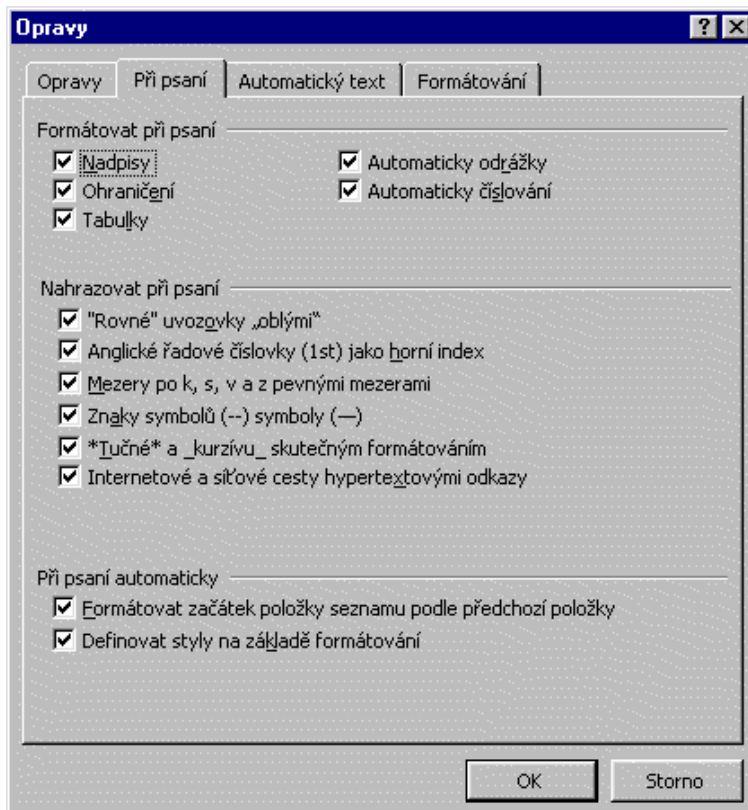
Opravy

?

Opravy | Při psaní | Automatický text | Formátování

Formátovat při psaní

Nadpisy

Ohraničení

Tabulky

Automaticky odrážky

Automaticky číslování

Nahrazovat při psaní

"Rovné" uvozovky „oblými“

Anglické řadové číslovky (1st) jako horní index

Mezery po k, s, v a z pevnými mezerami

Znaky symbolů (--) symboly (—)

*Tučné* a _kurzívu_ skutečným formátováním

Internetové a síťové cesty hypertextovými odkazy

Při psaní automaticky

Formátovat začátek položky seznamu podle předchozí položky

Definovat styly na základě formátování

OK

Storno